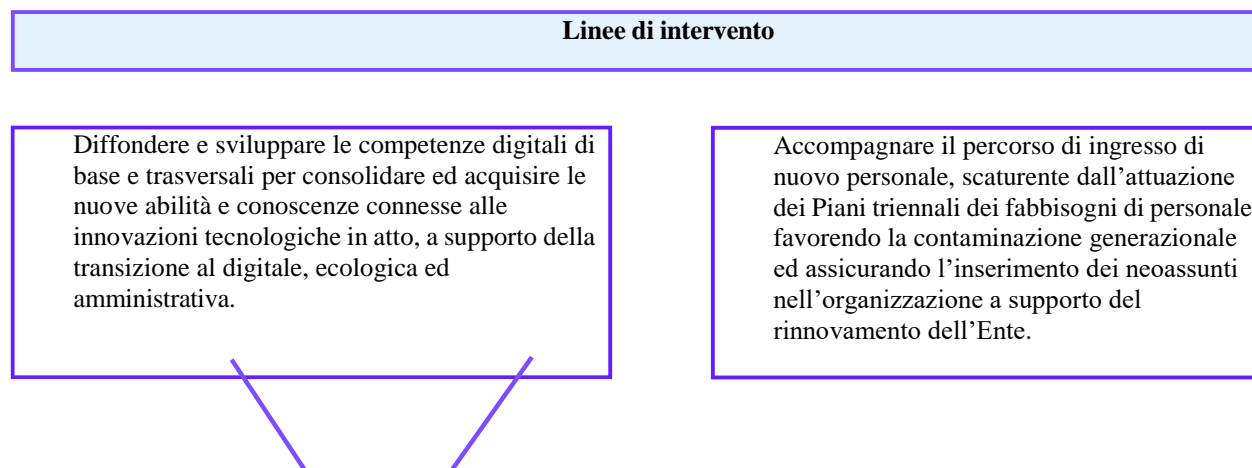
Linee di intervento

Diffondere e sviluppare le competenze digitali di base e trasversali per consolidare ed acquisire le nuove abilità e conoscenze connesse alle innovazioni tecnologiche in atto, a supporto della transizione al digitale, ecologica ed amministrativa.

Accompagnare il percorso di ingresso di nuovo personale, scaturente dall'attuazione dei Piani triennali dei fabbisogni di personale favorendo la contaminazione generazionale ed assicurando l'inserimento dei neoassunti nell'organizzazione a supporto del rinnovamento dell'Ente.